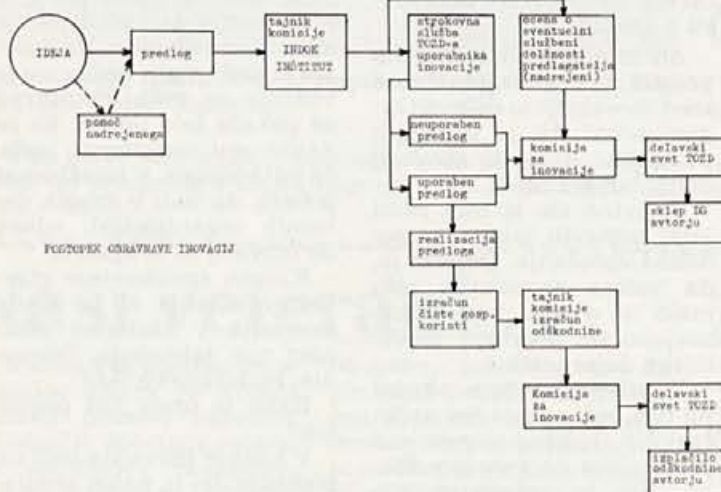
IDEJA

predlog

pomoč nadrejenega

tajnik komisije INDOK INŠTITUT

strokovna služba TOZD-a uporabnika inovacije

ocena o eventuelni službeni dolžnosti predlagatelja (nadrejeni)

neuporaben predlog

uporaben predlog

komisija za inovacije

delavski svet TOZD

sklep DS avtorju

realizacija predloga

izračun čiste gosp. koristi

tajnik komisije izračun odškodnine

Komisija za inovacije

delavski svet TOZD

izplačilo odškodnine avtorju

POSTOPEK OBRAVNAVE INOVACIJ